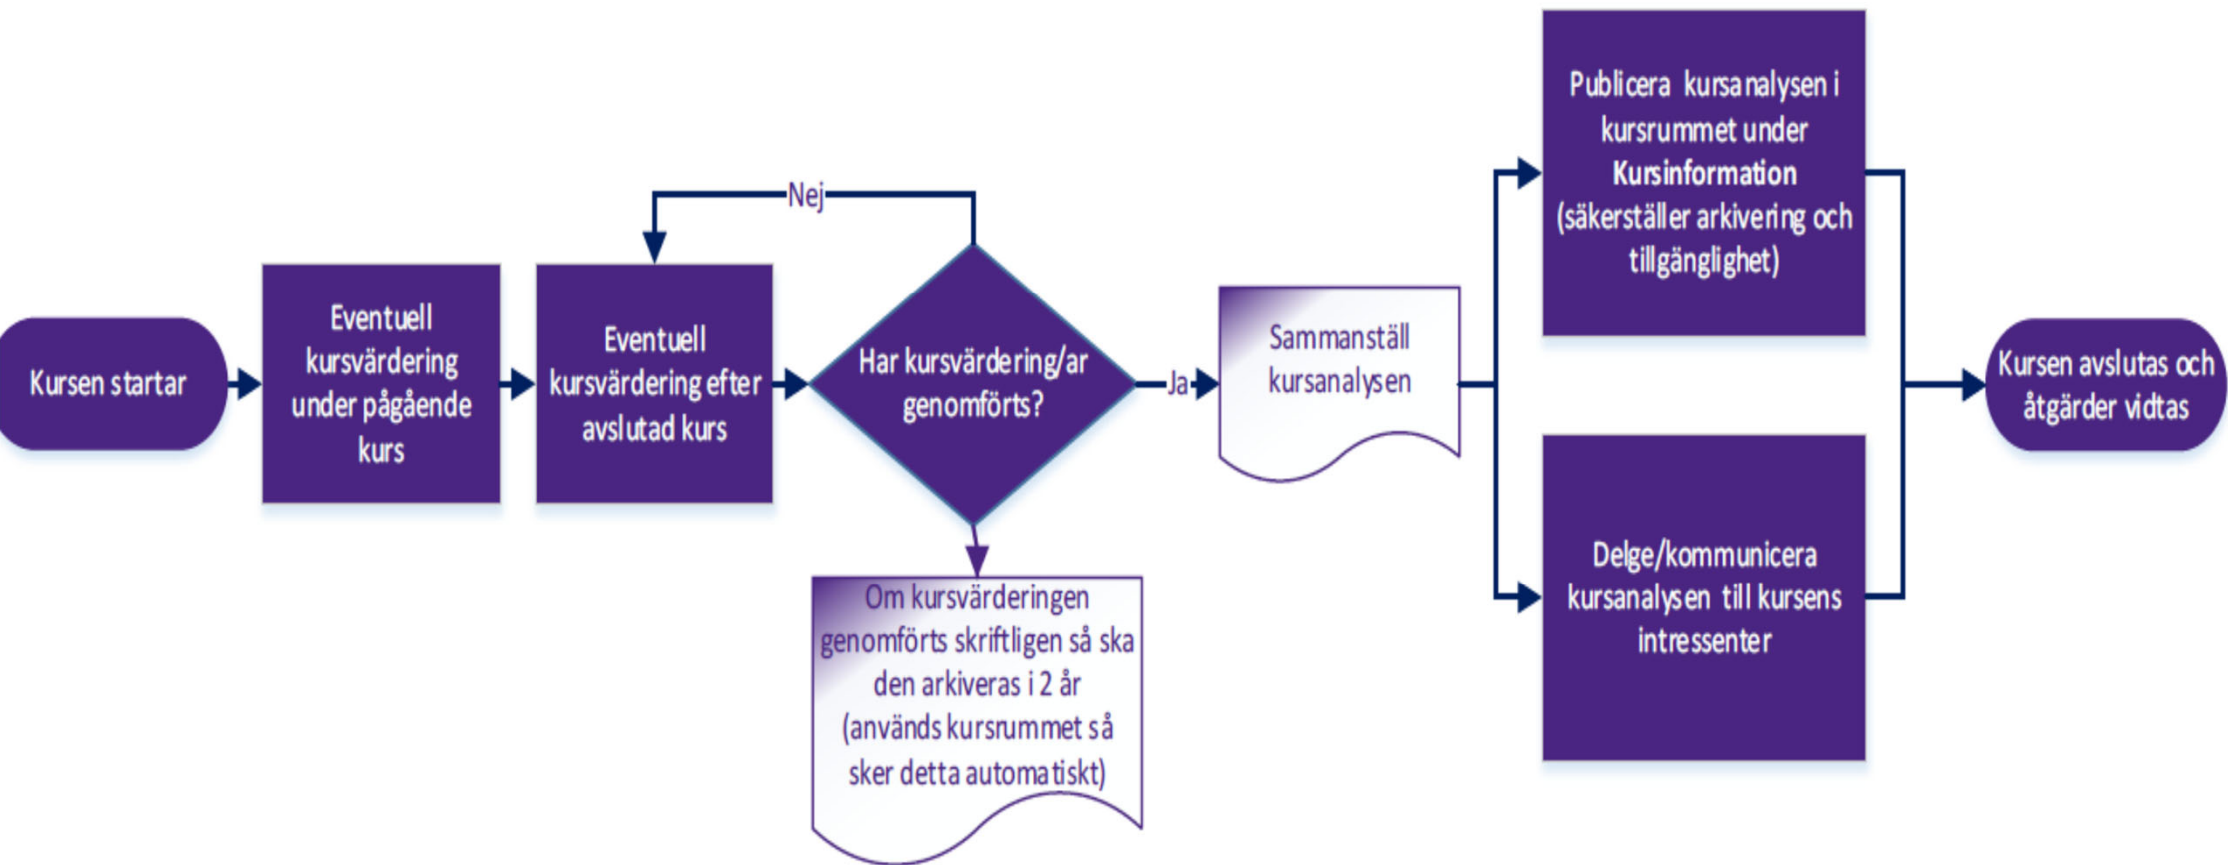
Kursen startar

Eventuell kursvärdering under pågående kurs

Eventuell kursvärdering efter avslutad kurs

Nej

Har kursvärdering/ar genomförts?

Ja

Sammanställ kursanalysen

Om kursvärderingen genomförts skriftligen så ska den arkiveras i 2 år (används kursrummet så sker detta automatiskt)

Publicera kursanalysen i kursrummet under **Kursinformation** (säkerställer arkivering och tillgänglighet)

Delge/kommunicera kursanalysen till kursens intressenter

Kursen avslutas och åtgärder vidtas